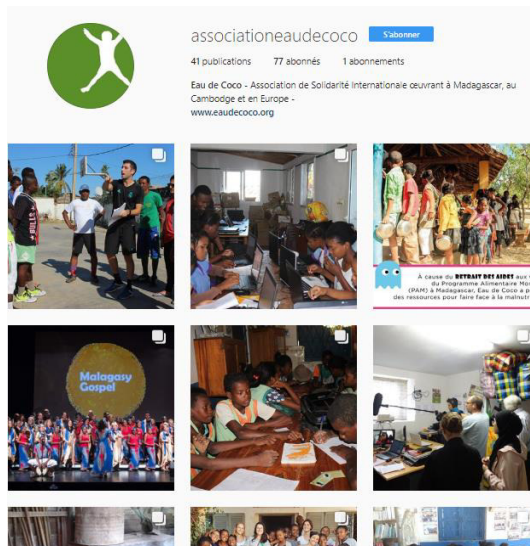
associationeaudecoco S'abonner

41 publications 77 abonnés 1 abonnements

Eau de Coco - Association de Solidarité Internationale œuvrant à Madagascar, au Cambodge et en Europe -
www.eaudecoco.org

À cause du RETRAIT DES AIDES au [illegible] du Programme Alimentaire Mo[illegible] (PAM) à Madagascar, Eau de Coco a p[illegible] des ressources pour faire face à la malnutr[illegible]

Malagasy Gospel